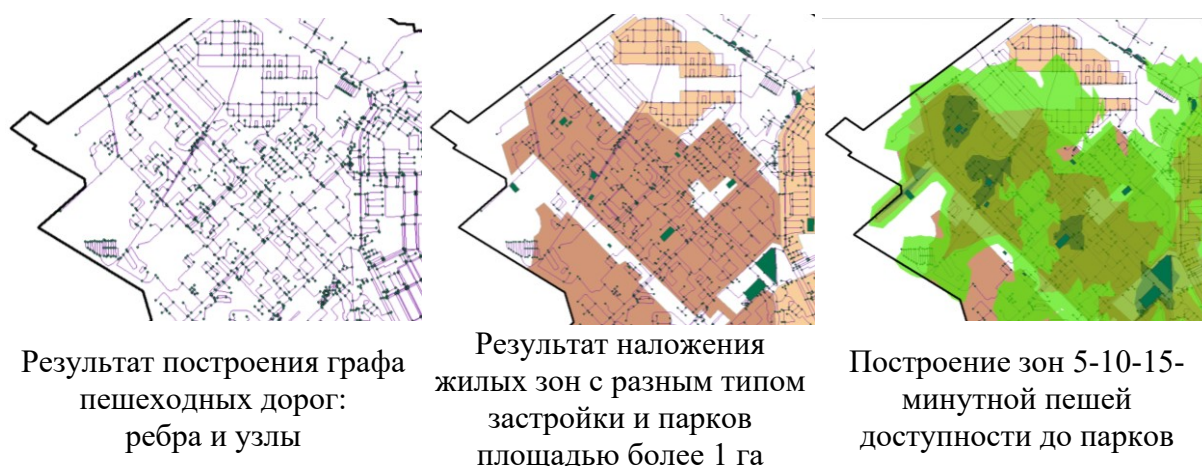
Результат построения графа пешеходных дорог: ребра и узлы

Результат наложения жилых зон с разным типом застройки и парков площадью более 1 га

Построение зон 5-10-15-минутной пешей доступности до парков